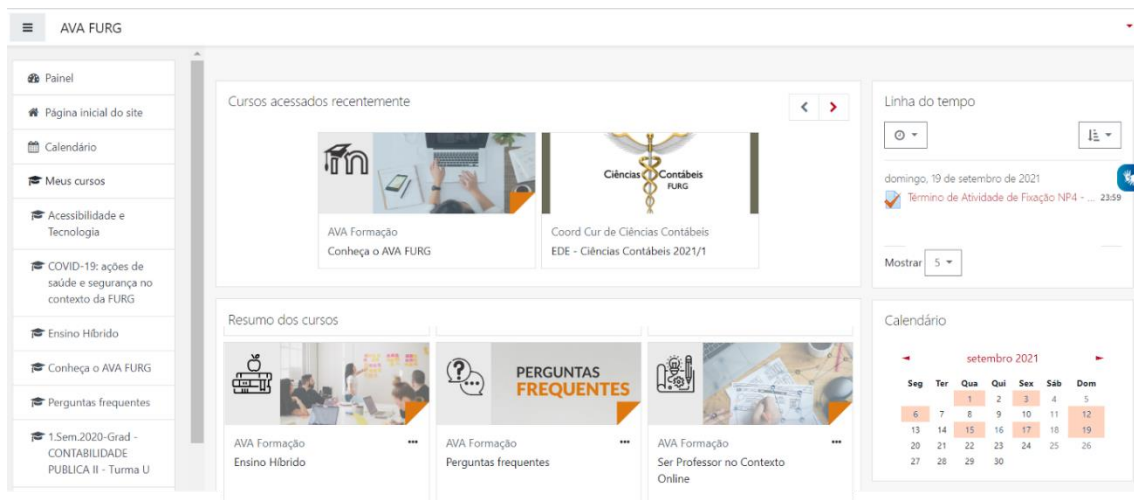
AVA FURG

Painel
Página inicial do site
Calendário
Meus cursos
Acessibilidade e Tecnologia
COVID-19: ações de saúde e segurança no contexto da FURG
Ensino Híbrido
Conheça o AVA FURG
Perguntas frequentes
1.Sem.2020-Grad - CONTABILIDADE PUBLICA II - Turma U

Cursos acessados recentemente

Ciências Contábeis FURG

AVA Formação
Conheça o AVA FURG

Coord Cur de Ciências Contábeis
EDE - Ciências Contábeis 2021/1

Linha do tempo

domingo, 19 de setembro de 2021
Término de Atividade de Fixação NP4 - ... 23:59

Mostrar 5

Resumo dos cursos

PERGUNTAS FREQUENTES

AVA Formação
Ensino Híbrido

AVA Formação
Perguntas frequentes

AVA Formação
Ser Professor no Contexto Online

Calendário

setembro 2021

| Seg | Ter | Qua | Qui | Sex | Sáb | Dom |
|---|---|---|---|---|---|---|
| | | 1 | 2 | 3 | 4 | 5 |
| 6 | 7 | 8 | 9 | 10 | 11 | 12 |
| 13 | 14 | 15 | 16 | 17 | 18 | 19 |
| 20 | 21 | 22 | 23 | 24 | 25 | 26 |
| 27 | 28 | 29 | 30 | | | |